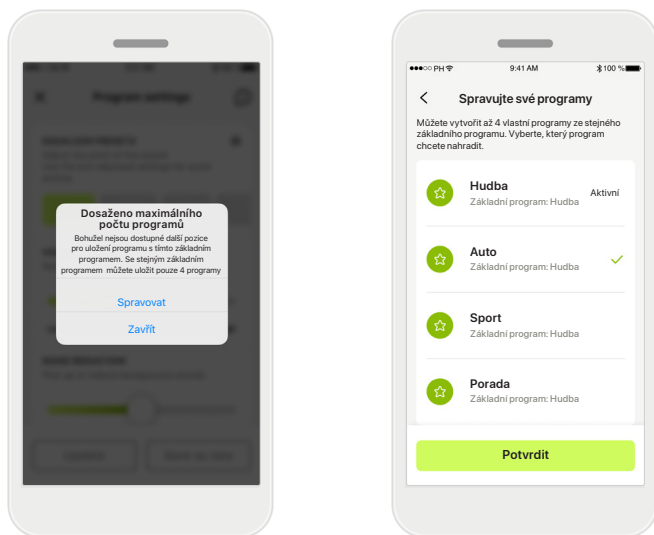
Dosaženo maximálního počtu programů

Bohužel nejsou dostupné další pozice pro uložení programu s tímto základním programem. Se stejným základním programem můžete uložit pouze 4 programy

Spravovat

Zavřít

PH 9:41 AM 100 %

Spravujte své programy

Můžete vytvořit až 4 vlastní programy ze stejného základního programu. Vyberte, který program chcete nahradit.

Hudba
Základní program: Hudba
Aktivní

Auto
Základní program: Hudba

Sport
Základní program: Hudba

Porada
Základní program: Hudba

Potvrdit